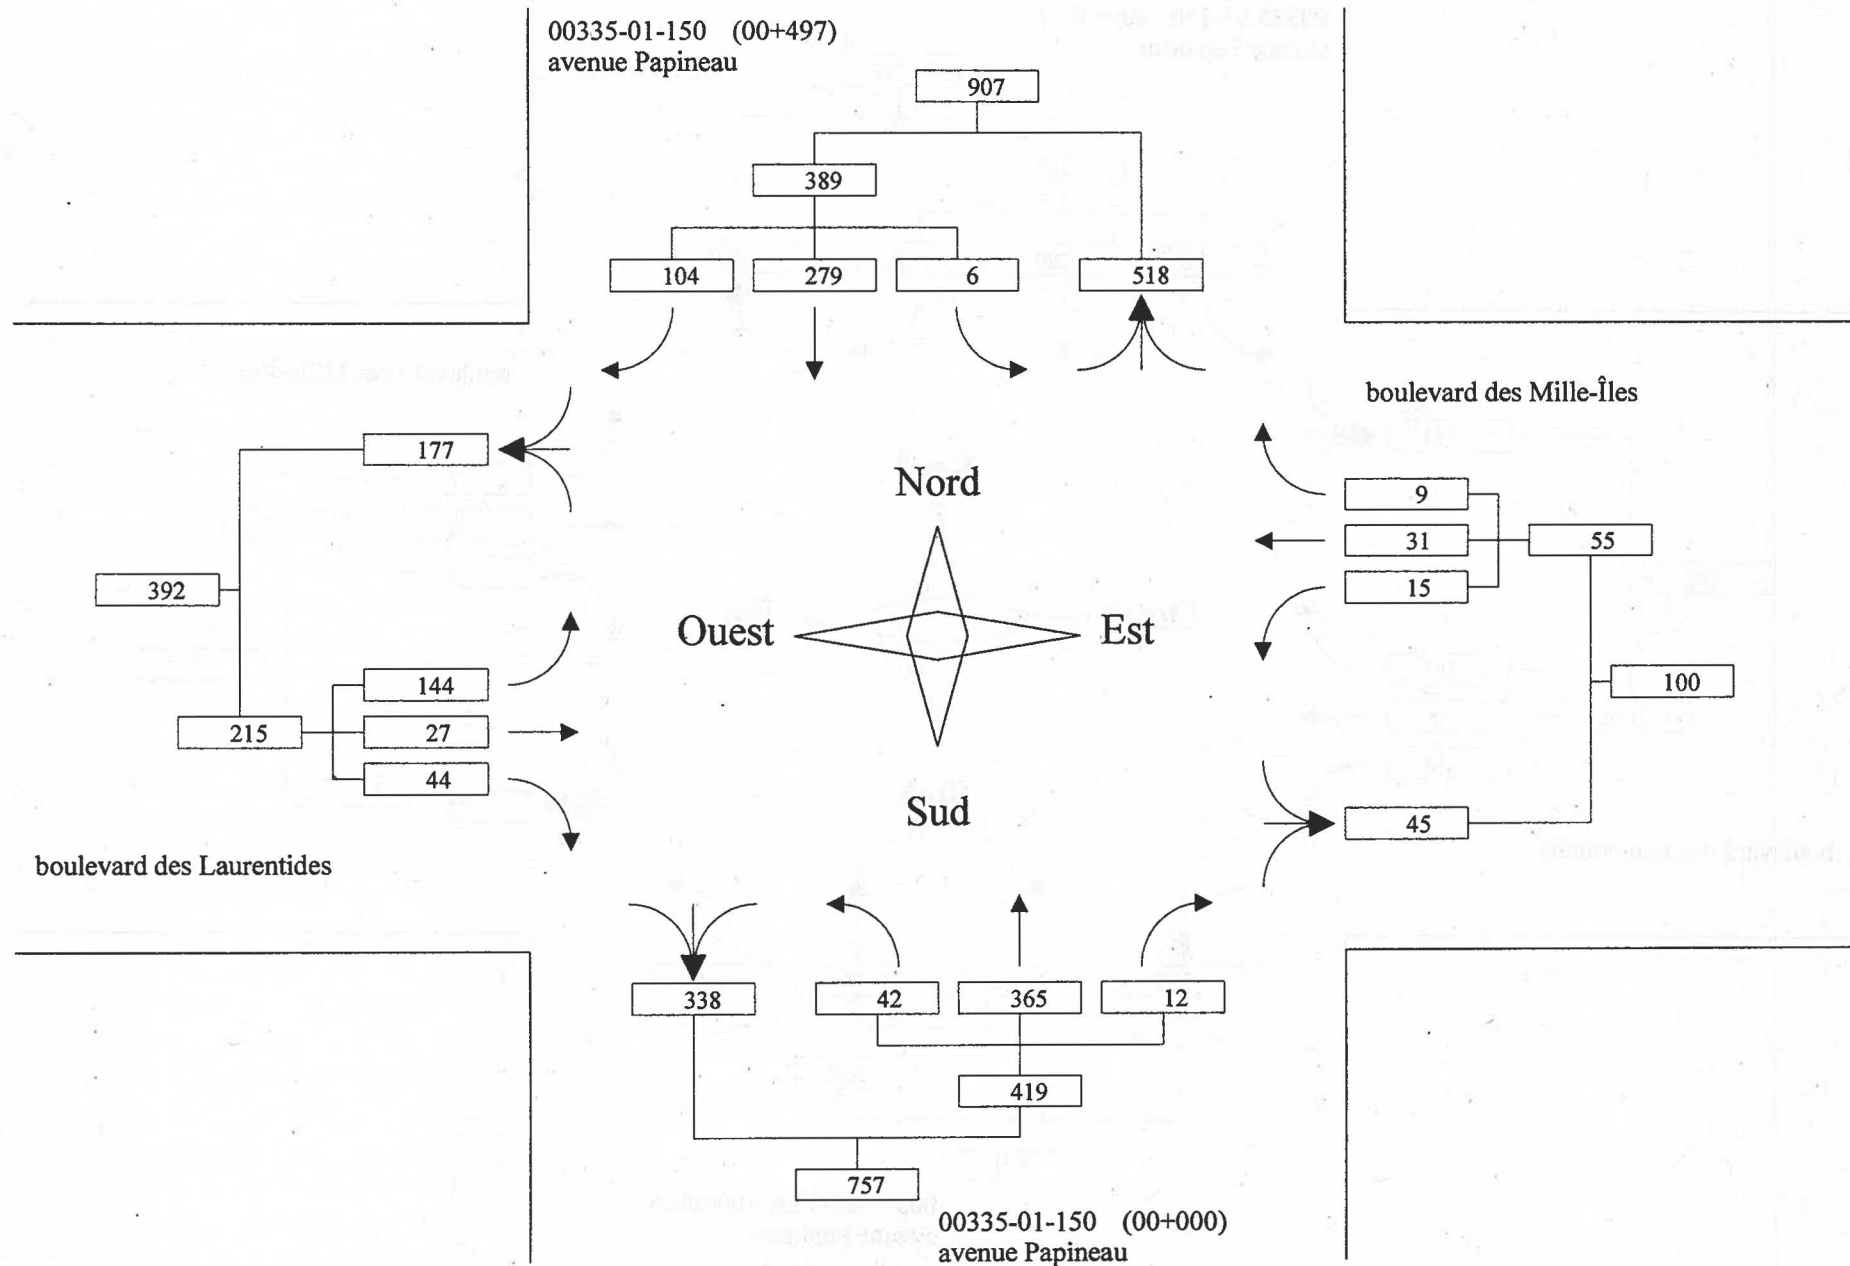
00335-01-150 (00+497)
avenue Papineau

907

389

104

279

6

518

boulevard des Mille-Îles

177

392

144

215

27

44

boulevard des Laurentides

Nord

Ouest

Est

Sud

9

31

55

15

100

45

338

42

365

12

419

757

00335-01-150 (00+000)
avenue Papineau